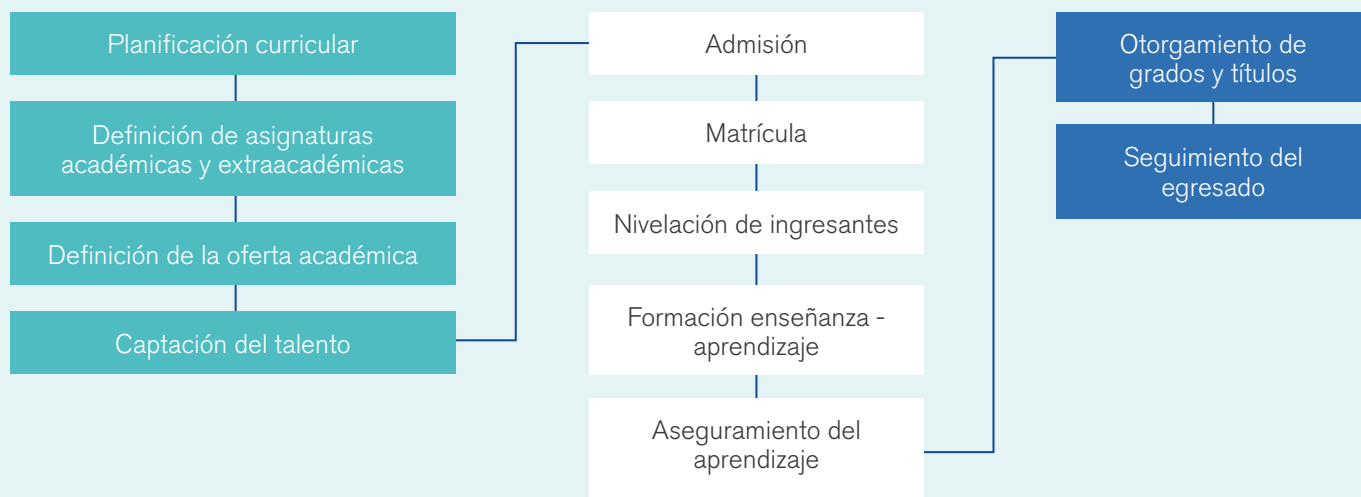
Planificación curricular

Definición de asignaturas académicas y extraacadémicas

Definición de la oferta académica

Captación del talento

Admisión

Matrícula

Nivelación de ingresantes

Formación enseñanza - aprendizaje

Aseguramiento del aprendizaje

Otorgamiento de grados y títulos

Seguimiento del egresado